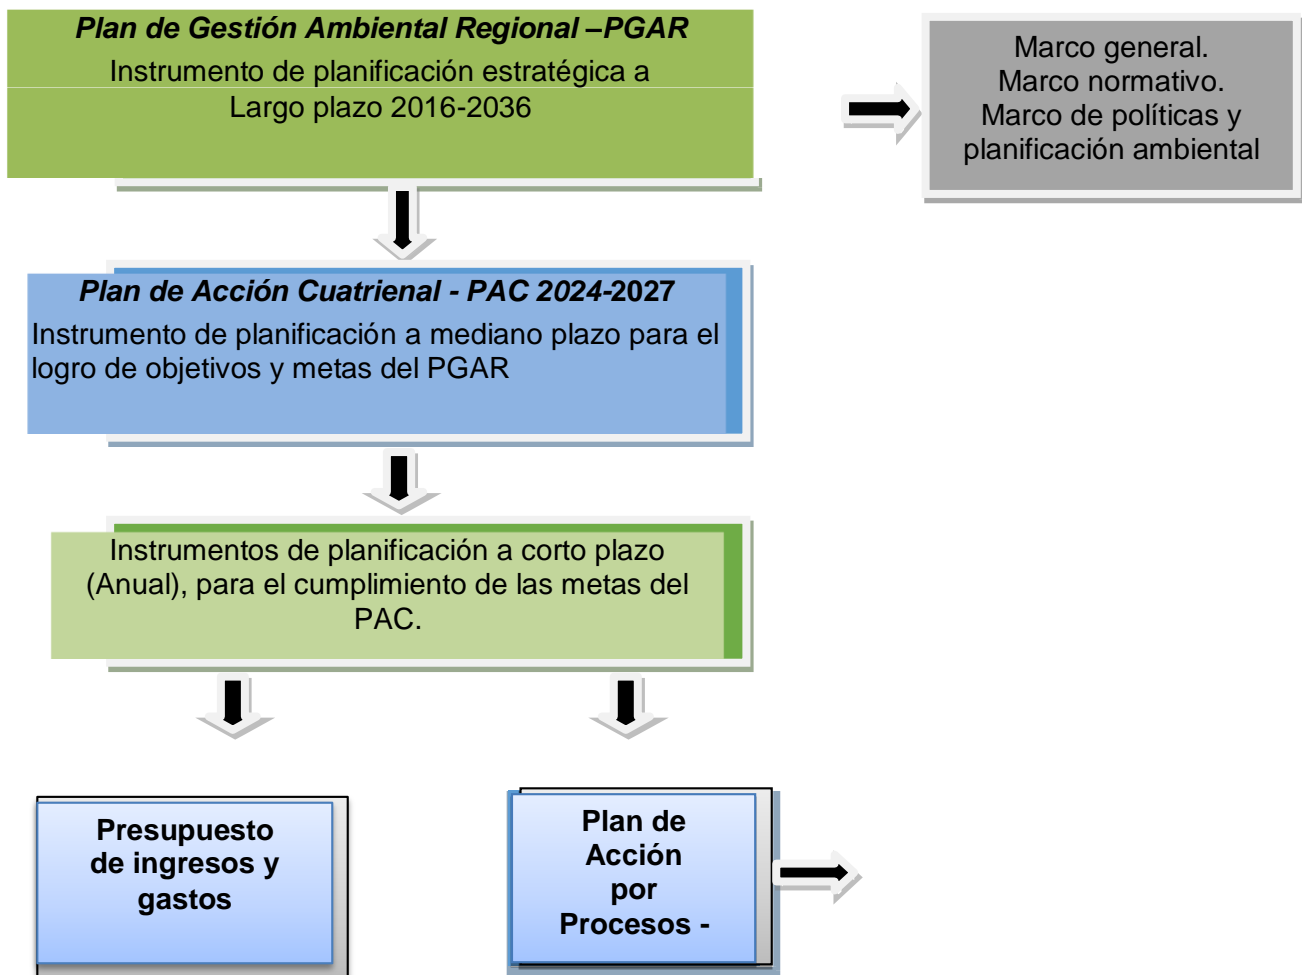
Plan de Gestión Ambiental Regional –PGAR
Instrumento de planificación estratégica a Largo plazo 2016-2036

Marco general.
Marco normativo.
Marco de políticas y planificación ambiental

Plan de Acción Cuatrienal - PAC 2024-2027
Instrumento de planificación a mediano plazo para el logro de objetivos y metas del PGAR

Instrumentos de planificación a corto plazo (Anual), para el cumplimiento de las metas del PAC.

Presupuesto de ingresos y gastos

Plan de Acción por Procesos -